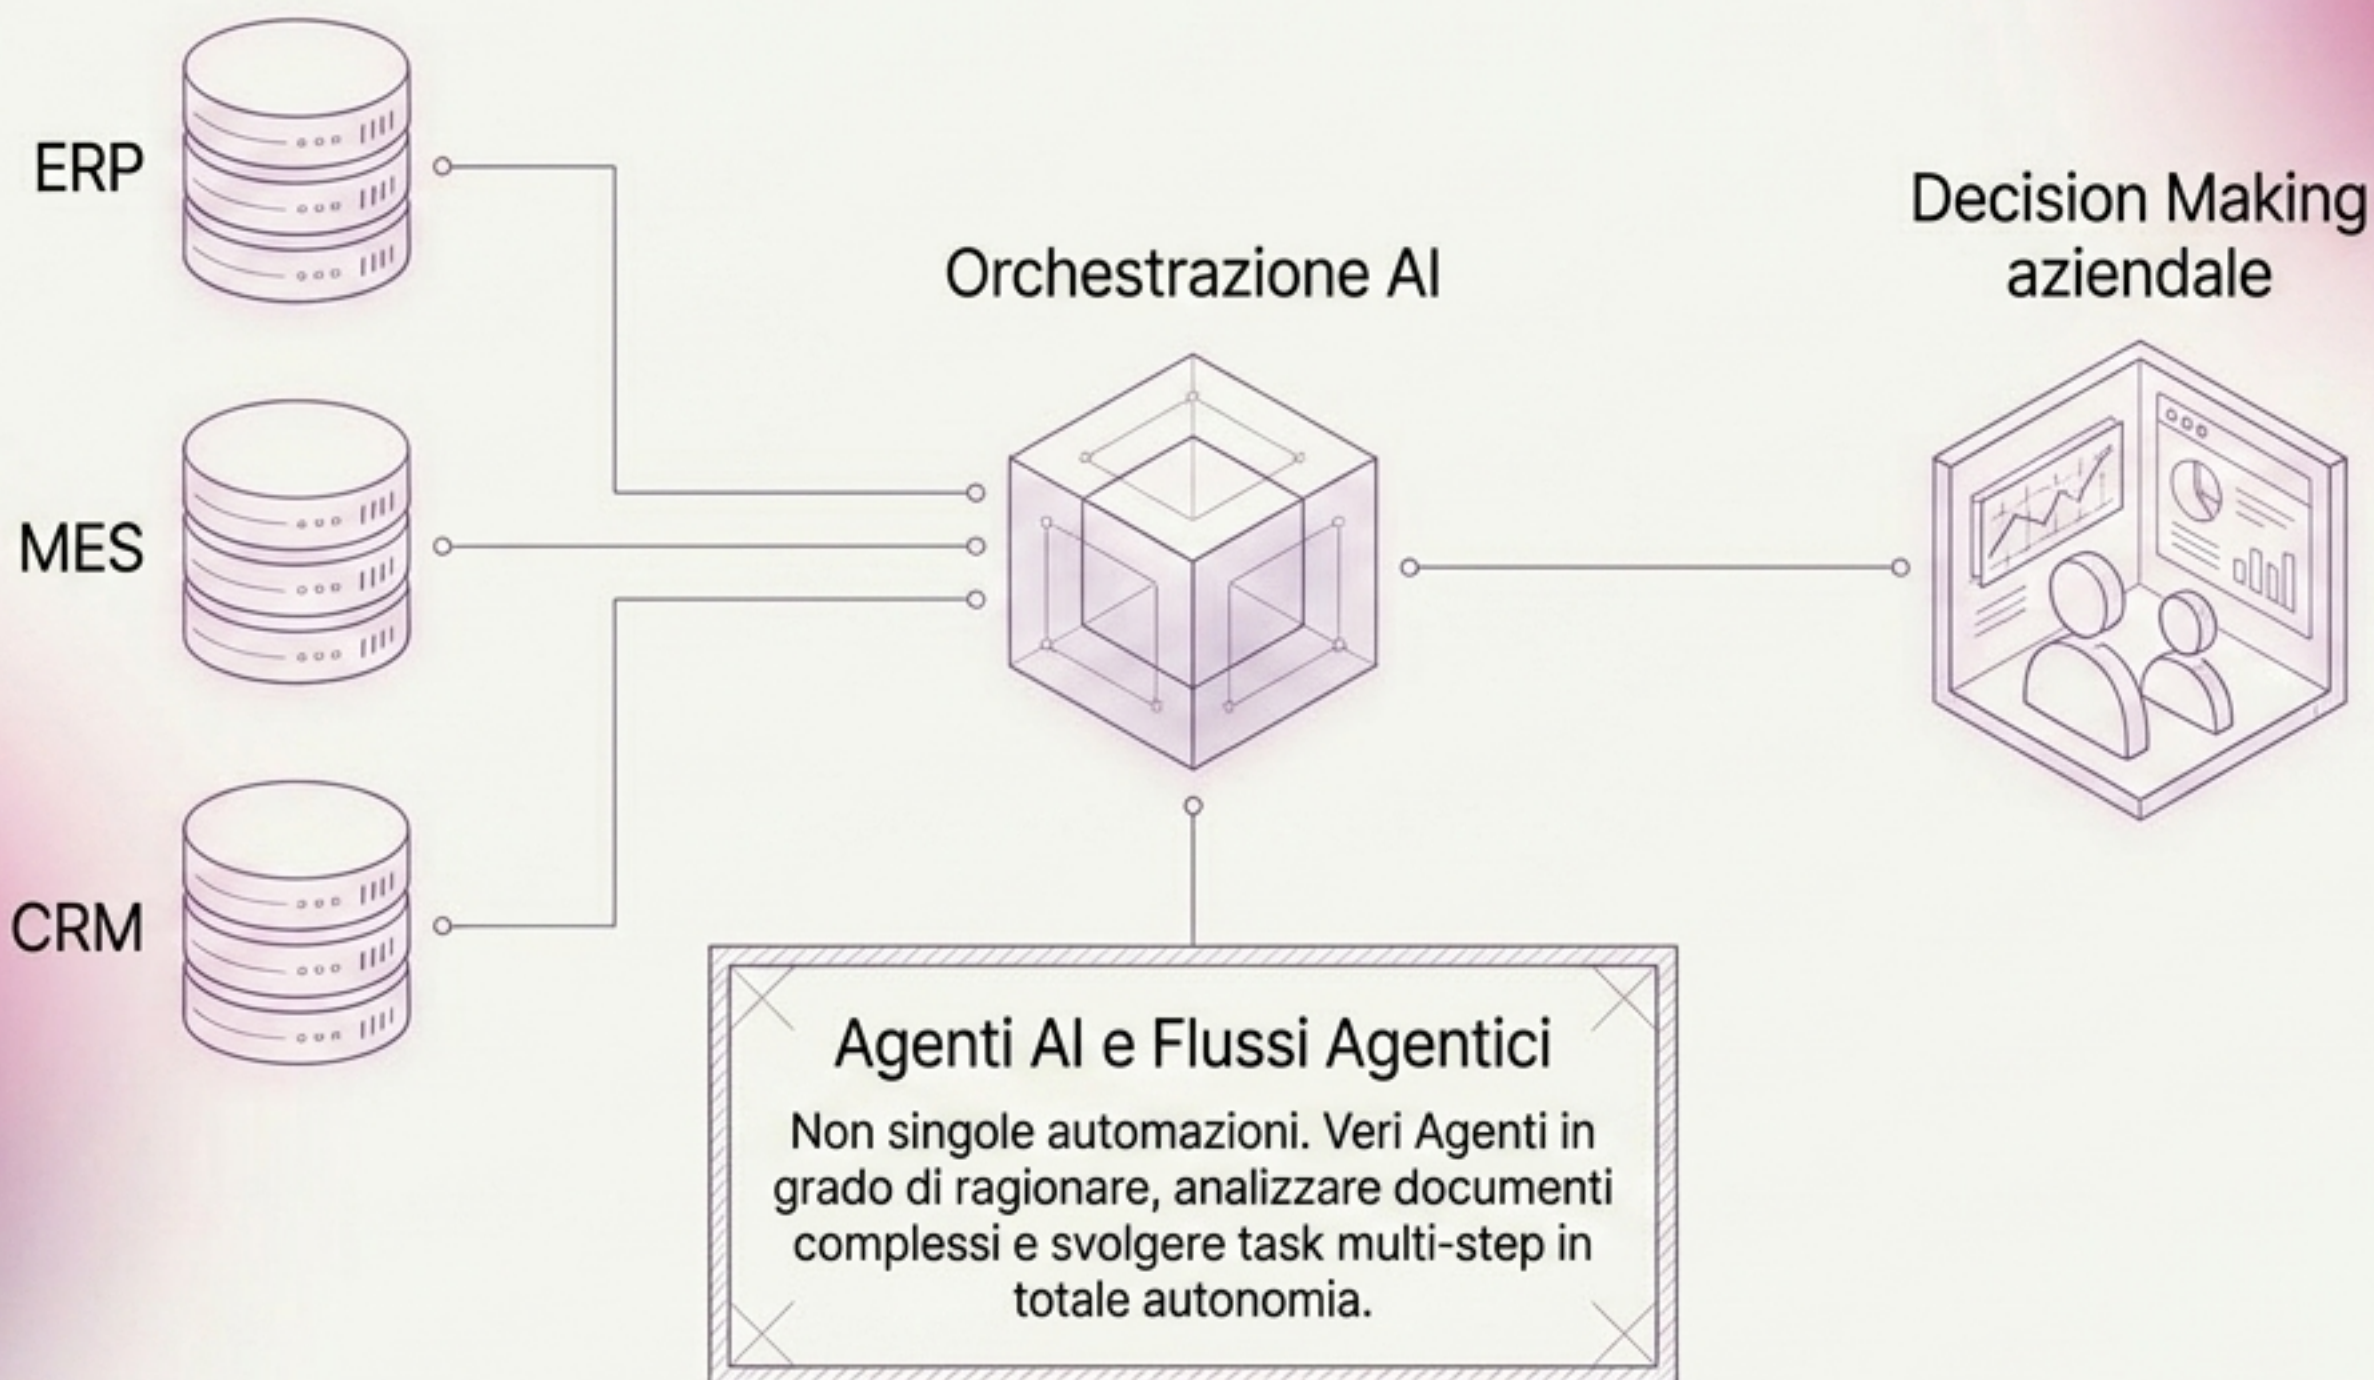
ERP

MES

CRM

Orchestrazione AI

Decision Making aziendale

Agenti AI e Flussi Agentici

Non singole automazioni. Veri Agenti in grado di ragionare, analizzare documenti complessi e svolgere task multi-step in totale autonomia.